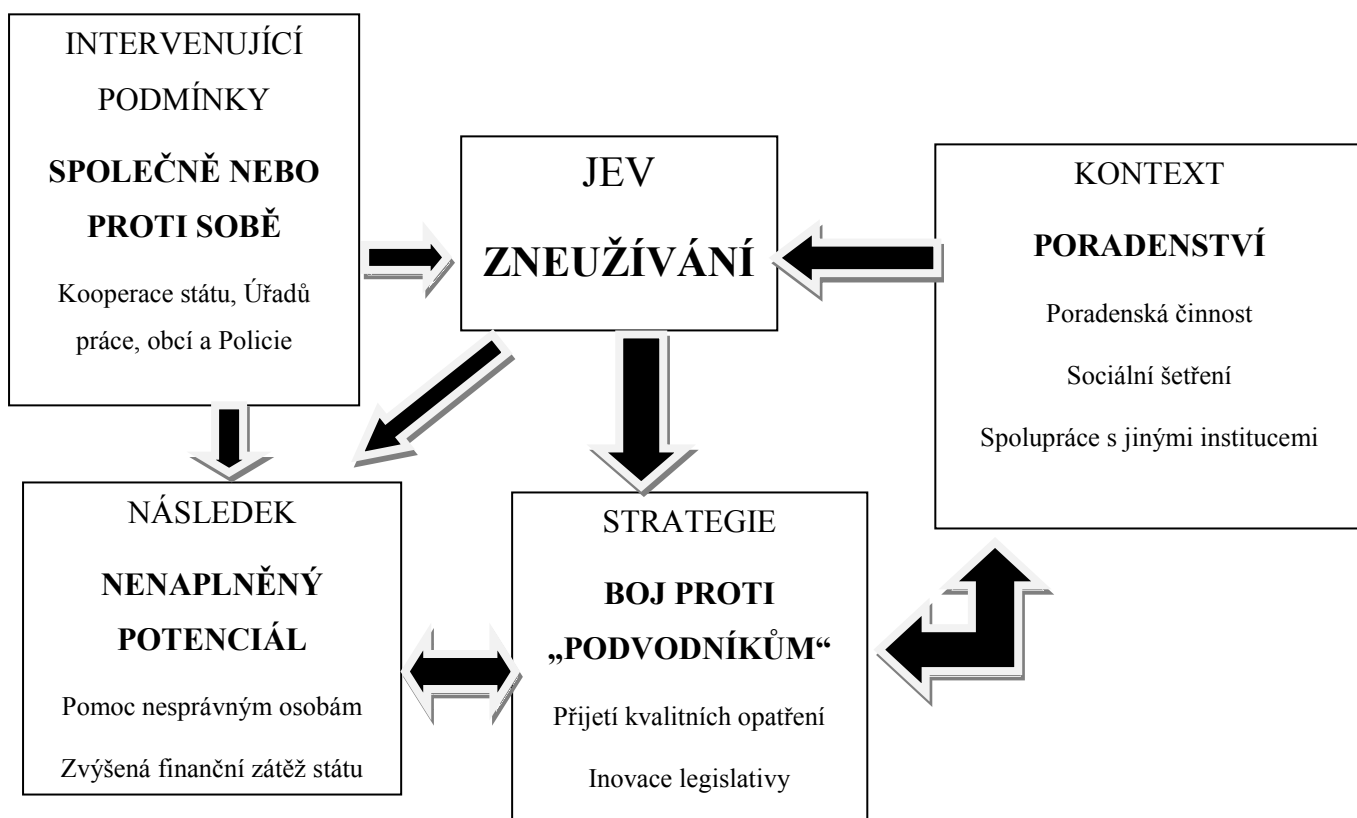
INTERVENUJÍCÍ PODMÍNKY

**SPOLEČNĚ NEBO PROTI SOBĚ**

Kooperace státu, Úřadů práce, obcí a Policie

JEV

**ZNEUŽÍVÁNÍ**

KONTEXT

**PORADENSTVÍ**

Poradenská činnost

Sociální šetření

Spolupráce s jinými institucemi

NÁSLEDEK

**NENAPLNĚNÝ POTENCIÁL**

Pomoc nesprávným osobám

Zvýšená finanční zátěž státu

STRATEGIE

**BOJ PROTI „PODVODNÍKŮM"**

Přijetí kvalitních opatření

Inovace legislativy